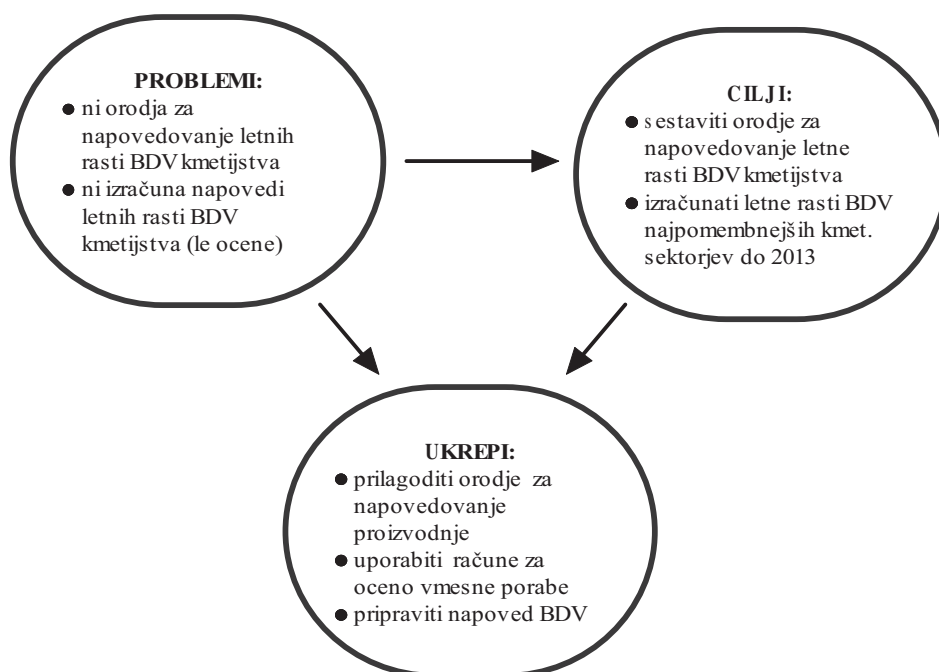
PROBLEMI:
● ni orodja za napovedovanje letnih rasti BDV kmetijstva
● ni izračuna napovedi letnih rasti BDV kmetijstva (le ocene)

CILJI:
● sestaviti orodje za napovedovanje letne rasti BDV kmetijstva
● izračunati letne rasti BDV najpomembnejših kmet. sektorjev do 2013

UKREPI:
● prilagoditi orodje za napovedovanje proizvodnje
● uporabiti račune za oceno vmesne porabe
● pripraviti napoved BDV